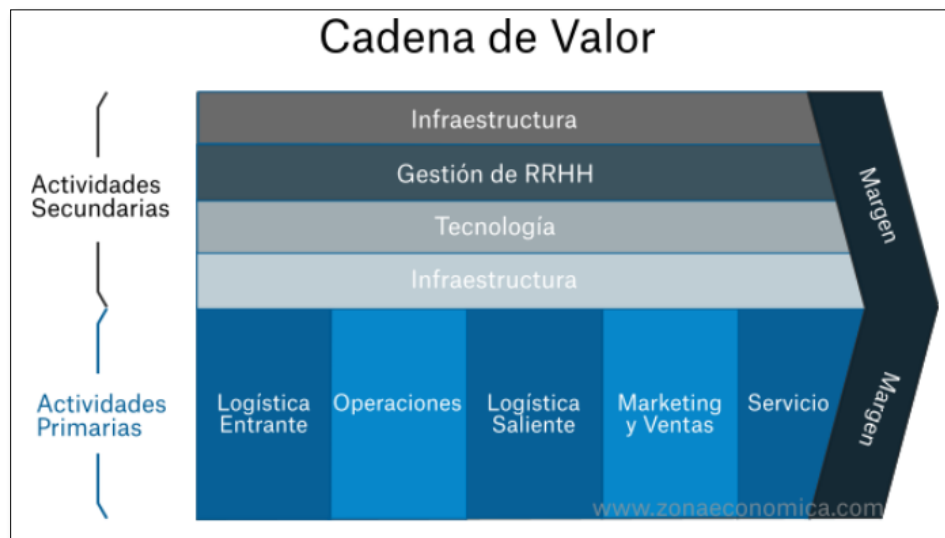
Cadena de Valor

Actividades Secundarias

Infraestructura

Gestión de RRHH

Tecnología

Infraestructura

Margen

Actividades Primarias

Logística Entrante

Operaciones

Logística Saliente

Marketing y Ventas

Servicio

Margen

www.zonaeconomica.com